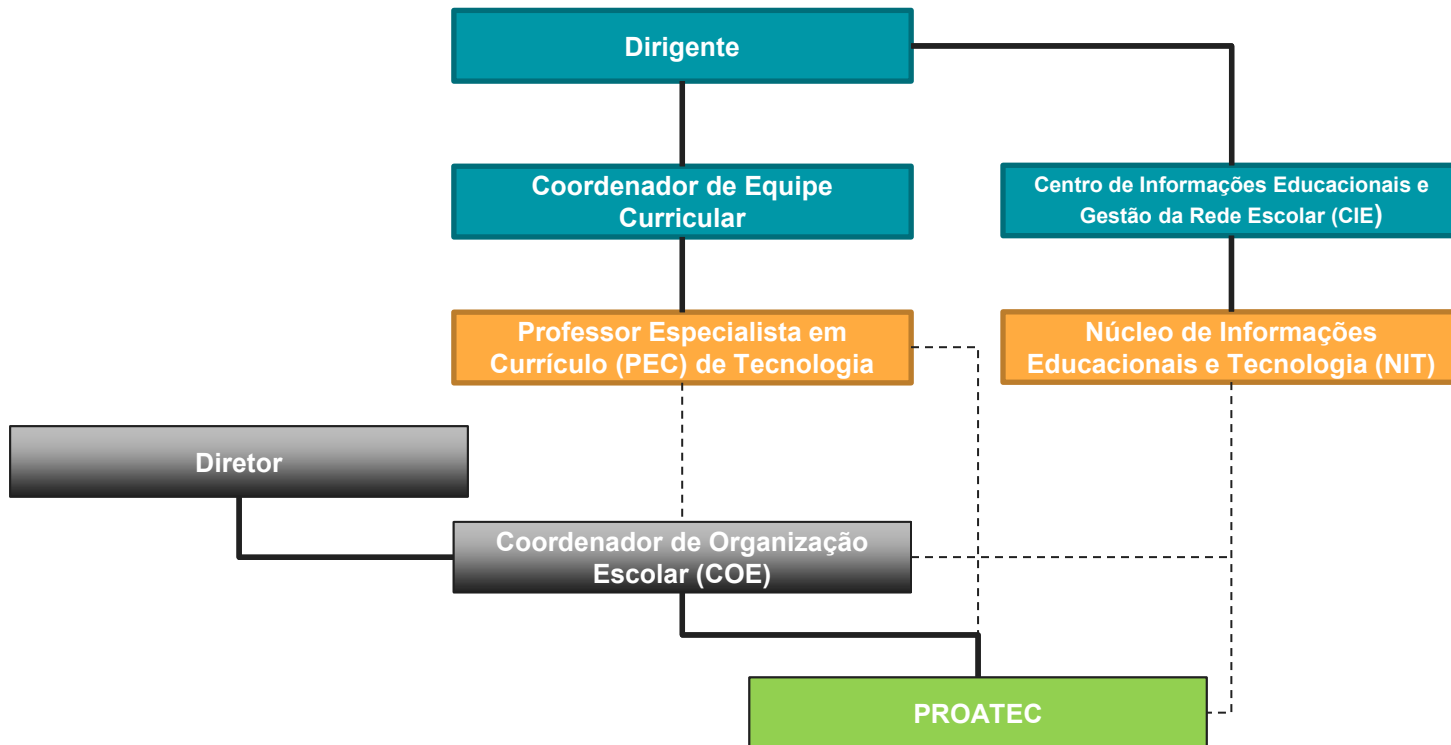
Dirigente

Coordenador de Equipe Curricular

Centro de Informações Educacionais e Gestão da Rede Escolar (CIE)

Professor Especialista em Currículo (PEC) de Tecnologia

Núcleo de Informações Educacionais e Tecnologia (NIT)

Diretor

Coordenador de Organização Escolar (COE)

PROATEC